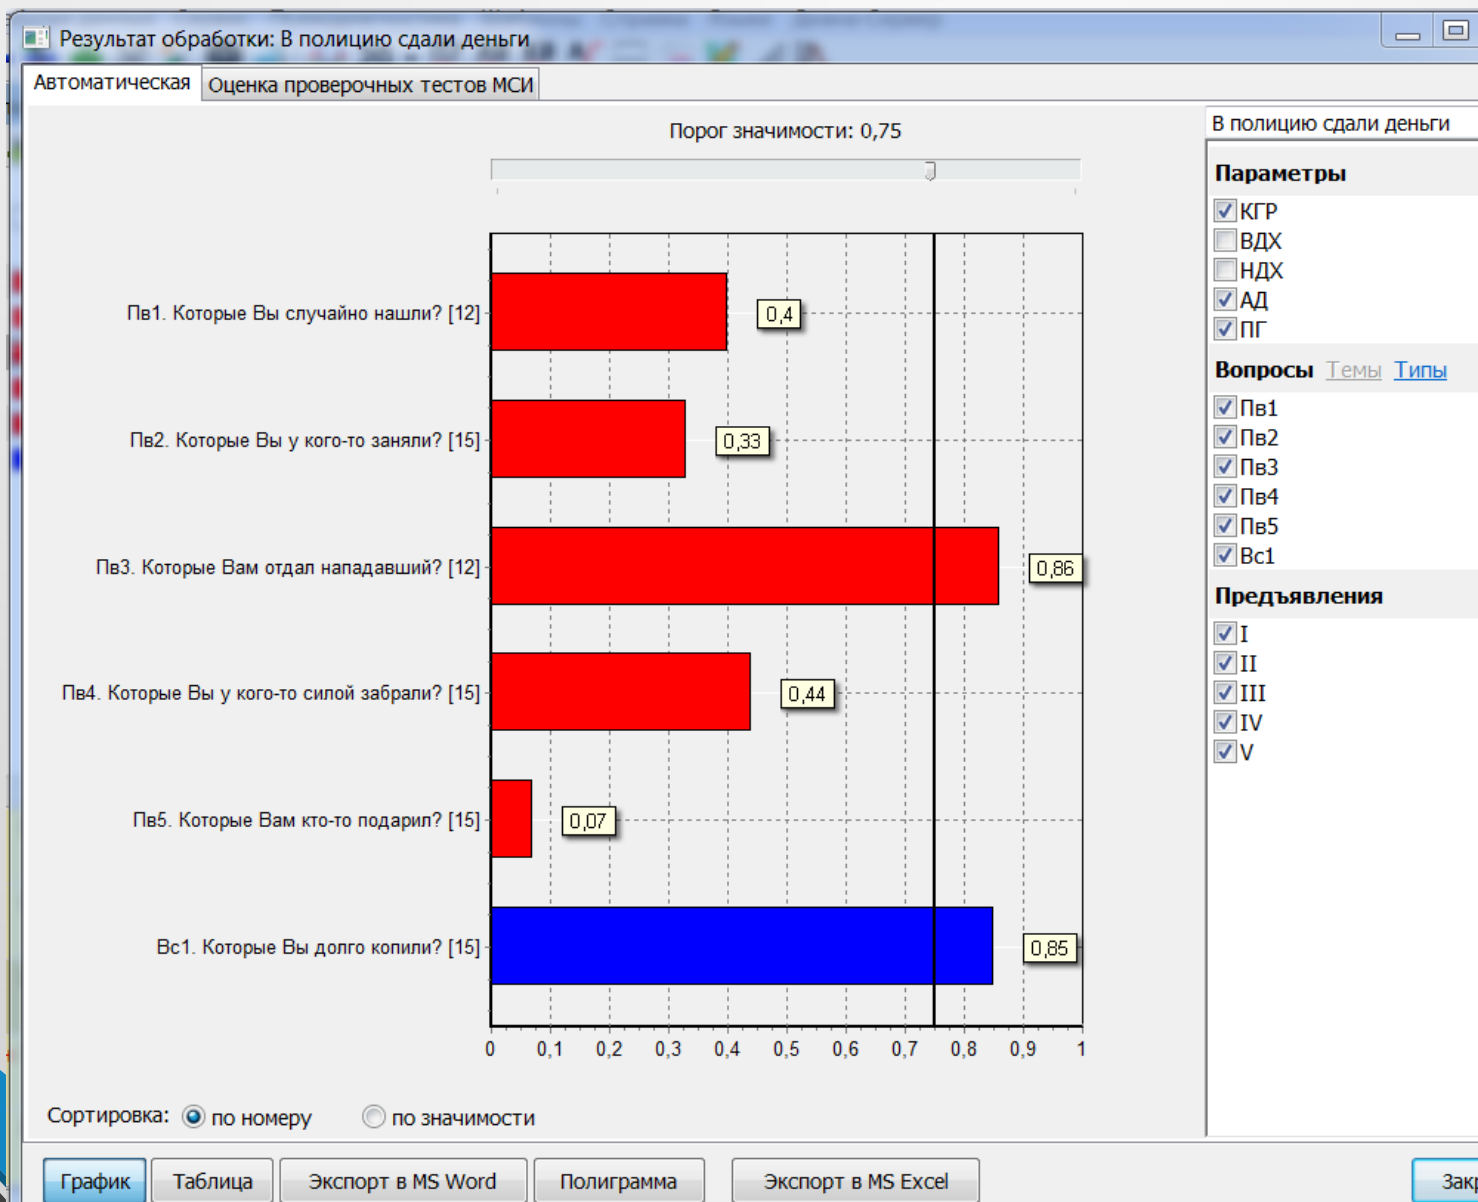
Результат обработки: В полицию сдали деньги

Автоматическая | Оценка проверочных тестов МСИ

Порог значимости: 0,75

Пв1. Которые Вы случайно нашли? [12] 0,4

Пв2. Которые Вы у кого-то заняли? [15] 0,33

Пв3. Которые Вам отдал нападавший? [12] 0,86

Пв4. Которые Вы у кого-то силой забрали? [15] 0,44

Пв5. Которые Вам кто-то подарил? [15] 0,07

Вс1. Которые Вы долго копили? [15] 0,85

0 0,1 0,2 0,3 0,4 0,5 0,6 0,7 0,8 0,9 1

Сортировка: по номеру по значимости

В полицию сдали деньги

Параметры
КГР
ВДХ
НДХ
АД
ПГ

Вопросы Темы Типы
Пв1
Пв2
Пв3
Пв4
Пв5
Вс1

Предъявления
I
II
III
IV
V

График | Таблица | Экспорт в MS Word | Полиграмма | Экспорт в MS Excel | Зак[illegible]